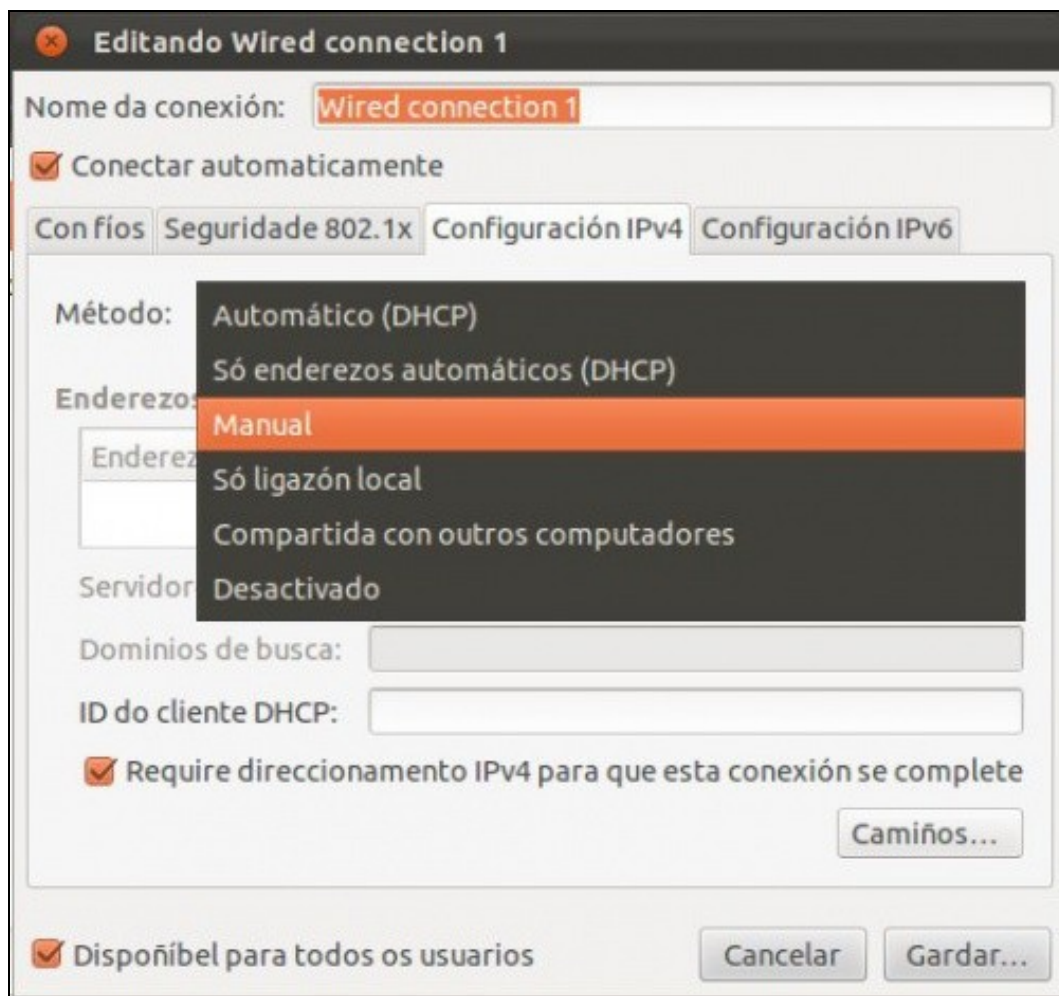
Editando Wired connection 1

Nome da conexión: Wired connection 1

Conectar automaticamente

Con fíos | Seguridade 802.1x | Configuración IPv4 | Configuración IPv6

Método:

Automático (DHCP)
Só enderezos automáticos (DHCP)
Manual
Só ligazón local
Compartida con outros computadores
Desactivado

Enderezos

Enderez

Servidor

Dominios de busca:

ID do cliente DHCP:

Require direccionamento IPv4 para que esta conexión se complete

Camiños…

Dispoñíbel para todos os usuarios

Cancelar

Gardar…